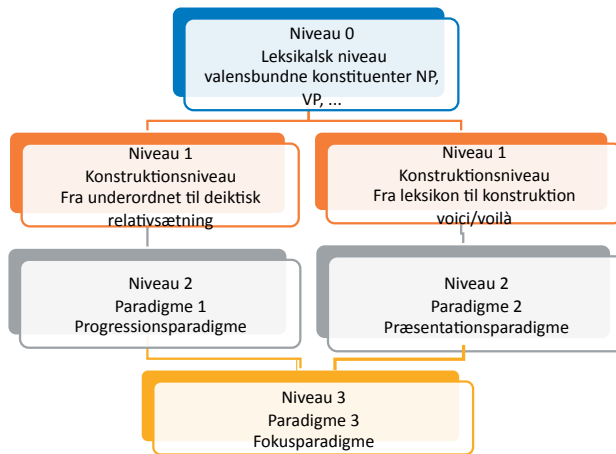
Niveau 0
Leksikalsk niveau
valensbundne konstituenter NP, VP, ...

Niveau 1
Konstruktionsniveau
Fra underordnet til deiktisk relativsætning

Niveau 1
Konstruktionsniveau
Fra leksikon til konstruktion voici/voilà

Niveau 2
Paradigme 1
Progressionsparadigme

Niveau 2
Paradigme 2
Præsentationsparadigme

Niveau 3
Paradigme 3
Fokusparadigme